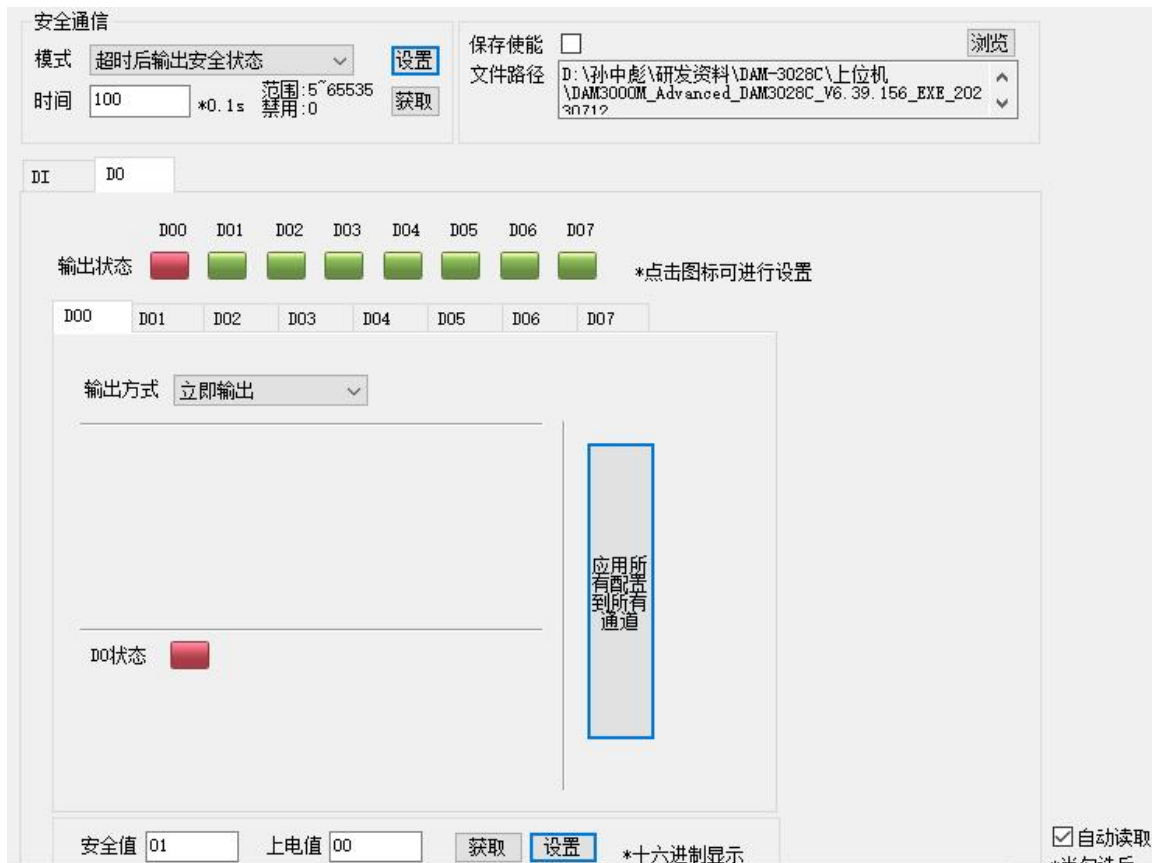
安全通信
模式 超时后输出安全状态
设置
时间 100 *0.1s 范围:5~65535 禁用:0
获取

保存使能
浏览
文件路径 D:\孙中彪\研发资料\DAM-3028C\上位机\DAM3000M_Advanced_DAM3028C_V6.39.156_EXE_20230712

DI DO

DO0 DO1 DO2 DO3 DO4 DO5 DO6 DO7
输出状态
*点击图标可进行设置

DO0 DO1 DO2 DO3 DO4 DO5 DO6 DO7

输出方式 立即输出

应用所有配置到所有通道

DO状态

安全值 01 上电值 00 获取 设置 *十六进制显示

自动读取
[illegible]